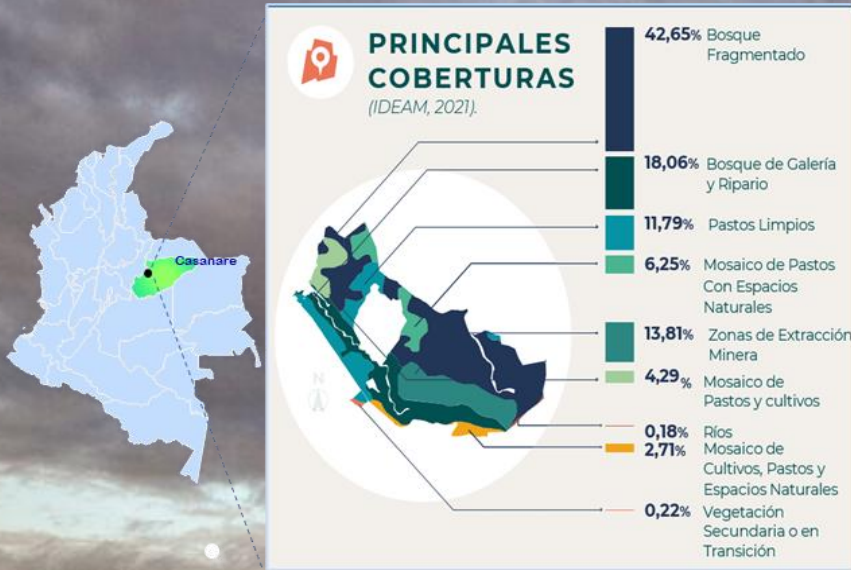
Casanare

PRINCIPALES COBERTURAS
(IDEAM, 2021).

42,65% Bosque Fragmentado
18,06% Bosque de Galería y Ripario
11,79% Pastos Limpios
6,25% Mosaico de Pastos Con Espacios Naturales
13,81% Zonas de Extracción Minera
4,29% Mosaico de Pastos y cultivos
0,18% Ríos
2,71% Mosaico de Cultivos, Pastos y Espacios Naturales
0,22% Vegetación Secundaria o en Transición

N